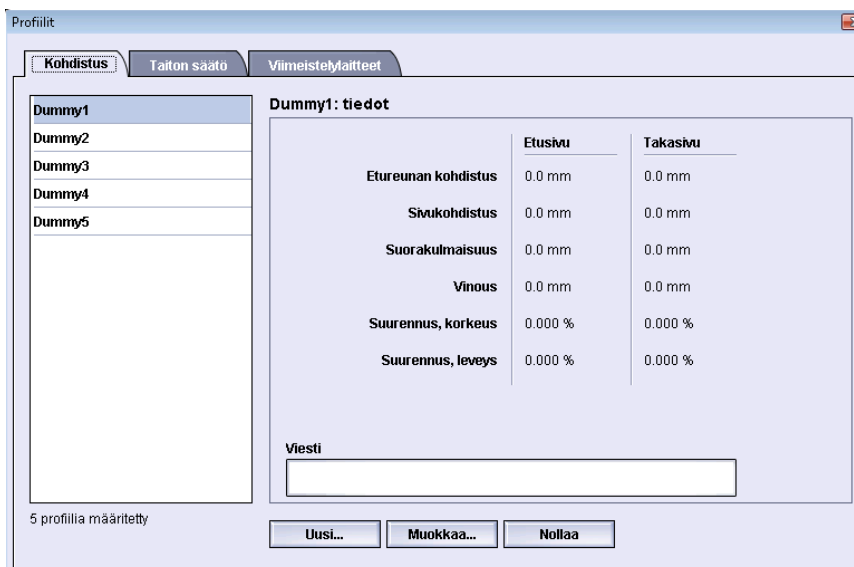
Profiilit

Kohdistus
Taiton säätö
Viimeistelylaitteet

Dummy1
Dummy2
Dummy3
Dummy4
Dummy5

Dummy1: tiedot

| | Etusivu | Takasivu |
|---|---|---|
| Etureunan kohdistus | 0.0 mm | 0.0 mm |
| Sivukohdistus | 0.0 mm | 0.0 mm |
| Suorakulmaisuus | 0.0 mm | 0.0 mm |
| Vinous | 0.0 mm | 0.0 mm |
| Suurennus, korkeus | 0.000 % | 0.000 % |
| Suurennus, leveys | 0.000 % | 0.000 % |

Viesti

5 profiilia määritetty

Uusi...
Muokkaa...
Nollaa